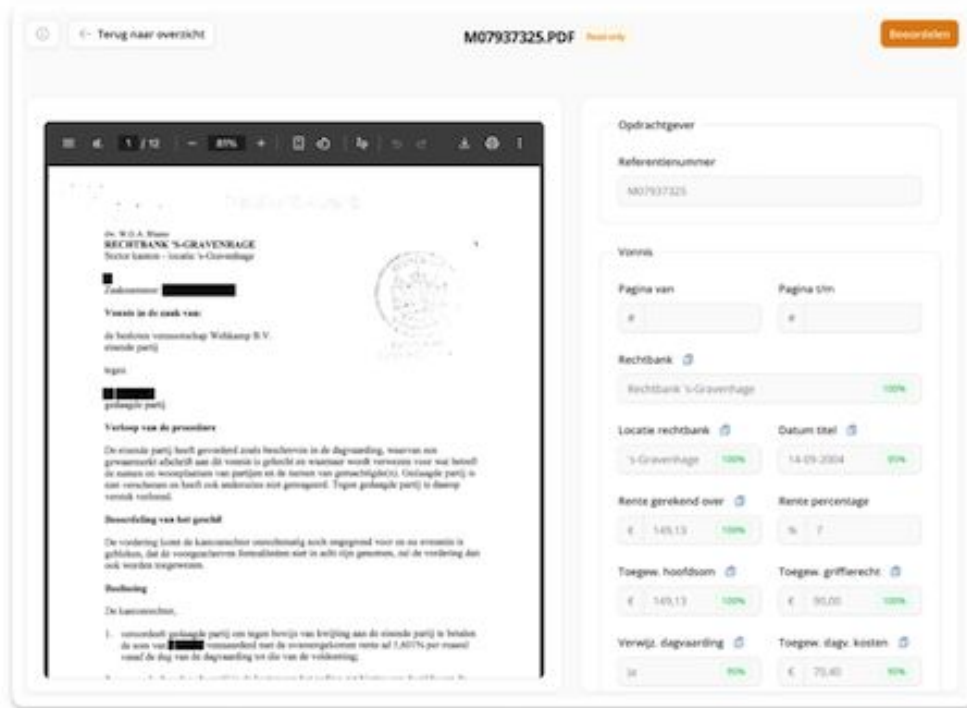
← Terug naar overzicht

M07937325.PDF Read only

Beoordelen

1 / 12 − 85% +

zw. W.G.A. Blume
RECHTBANK 'S-GRAVENHAGE
Sector kanton - locatie 's-Gravenhage

Zaaknummer:

Vonnis in de zaak van:

de besloten vennootschap Wehkamp B.V.
eisende partij

tegen

gedaagde partij

Verloop van de procedure

De eisende partij heeft gevorderd zoals beschreven in de dagvaarding, waarvan een gewaarmerkt afschrift aan dit vonnis is gehecht en waarnaar wordt verwezen voor wat betreft de namen en woonplaatsen van partijen en de namen van gemachtigde(n). Gedaagde partij is niet verschenen en heeft ook anderszins niet gereageerd. Tegen gedaagde partij is daarop verstek verleend.

Beoordeling van het geschil

De vordering komt de kantonrechter onrechtmatig noch ongegrond voor en nu eveneens is gebleken, dat de voorgeschreven formaliteiten niet in acht zijn genomen, zal de vordering dan ook worden toegewezen.

Beslissing

De kantonrechter,

1. veroordeelt gedaagde partij om tegen bewijs van kwijting aan de eisende partij te betalen de som van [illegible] vermeerderd met de overeengekomen rente ad 1,603% per maand vanaf de dag van de dagvaarding tot die van de voldoening;

Opdrachtgever

Referentienummer

M07937325

Vonnis

Pagina van

Pagina t/m

Rechtbank

Rechtbank 's-Gravenhage 100%

Locatie rechtbank

's-Gravenhage 100%

Datum titel

14-09-2004 95%

Rente gerekend over

€ 149,13 100%

Rente percentage

% 7

Toegew. hoofdsom

€ 149,13 100%

Toegew. griffierecht

€ 90,00 100%

Verwijz. dagvaarding

Ja 95%

Toegew. dagv. kosten

€ 75,40 95%